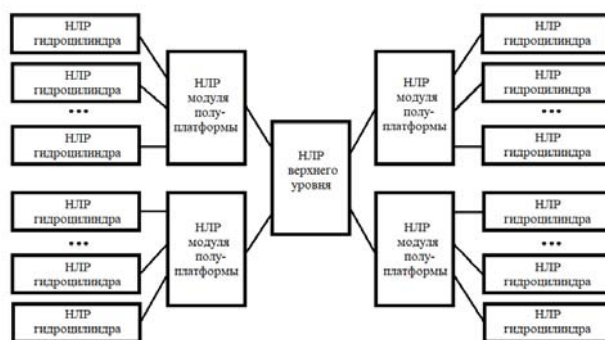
НЛР гидроцилиндра

НЛР гидроцилиндра

•••

НЛР гидроцилиндра

НЛР модуля полуплатформы

НЛР гидроцилиндра

•••

НЛР гидроцилиндра

НЛР гидроцилиндра

НЛР модуля полуплатформы

НЛР верхнего уровня

НЛР модуля полуплатформы

НЛР гидроцилиндра

НЛР гидроцилиндра

•••

НЛР гидроцилиндра

НЛР модуля полуплатформы

НЛР гидроцилиндра

•••

НЛР гидроцилиндра

НЛР гидроцилиндра